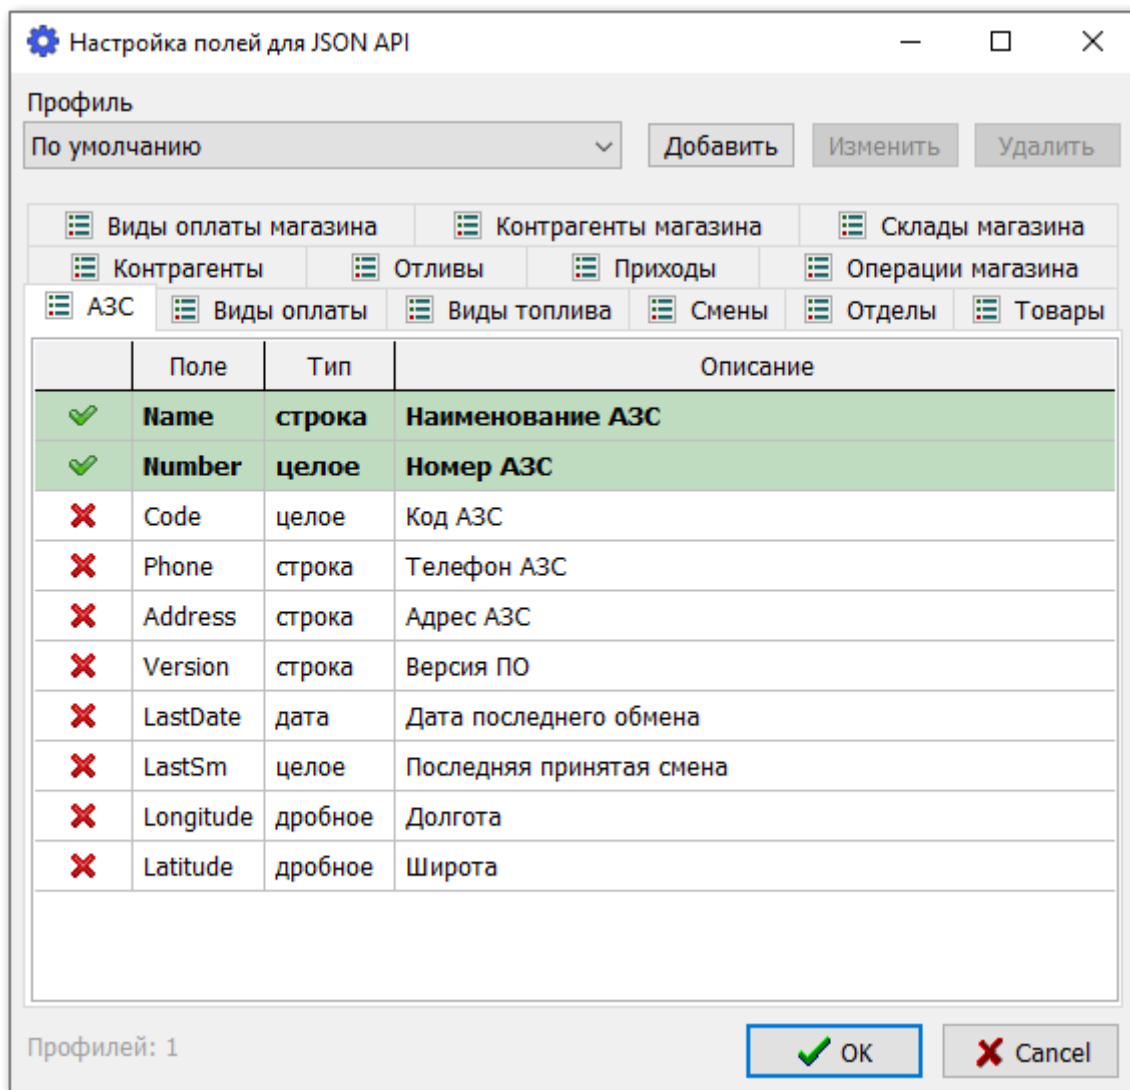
Настройка полей для JSON API

Профиль

По умолчанию

Добавить Изменить Удалить

Виды оплаты магазина | Контрагенты магазина | Склады магазина

Контрагенты | Отливы | Приходы | Операции магазина

АЗС | Виды оплаты | Виды топлива | Смены | Отделы | Товары

| | Поле | Тип | Описание |
|---|---|---|---|
| | Name | строка | Наименование АЗС |
| | Number | целое | Номер АЗС |
| | Code | целое | Код АЗС |
| | Phone | строка | Телефон АЗС |
| | Address | строка | Адрес АЗС |
| | Version | строка | Версия ПО |
| | LastDate | дата | Дата последнего обмена |
| | LastSm | целое | Последняя принятая смена |
| | Longitude | дробное | Долгота |
| | Latitude | дробное | Широта |

Профилей: 1

OK Cancel